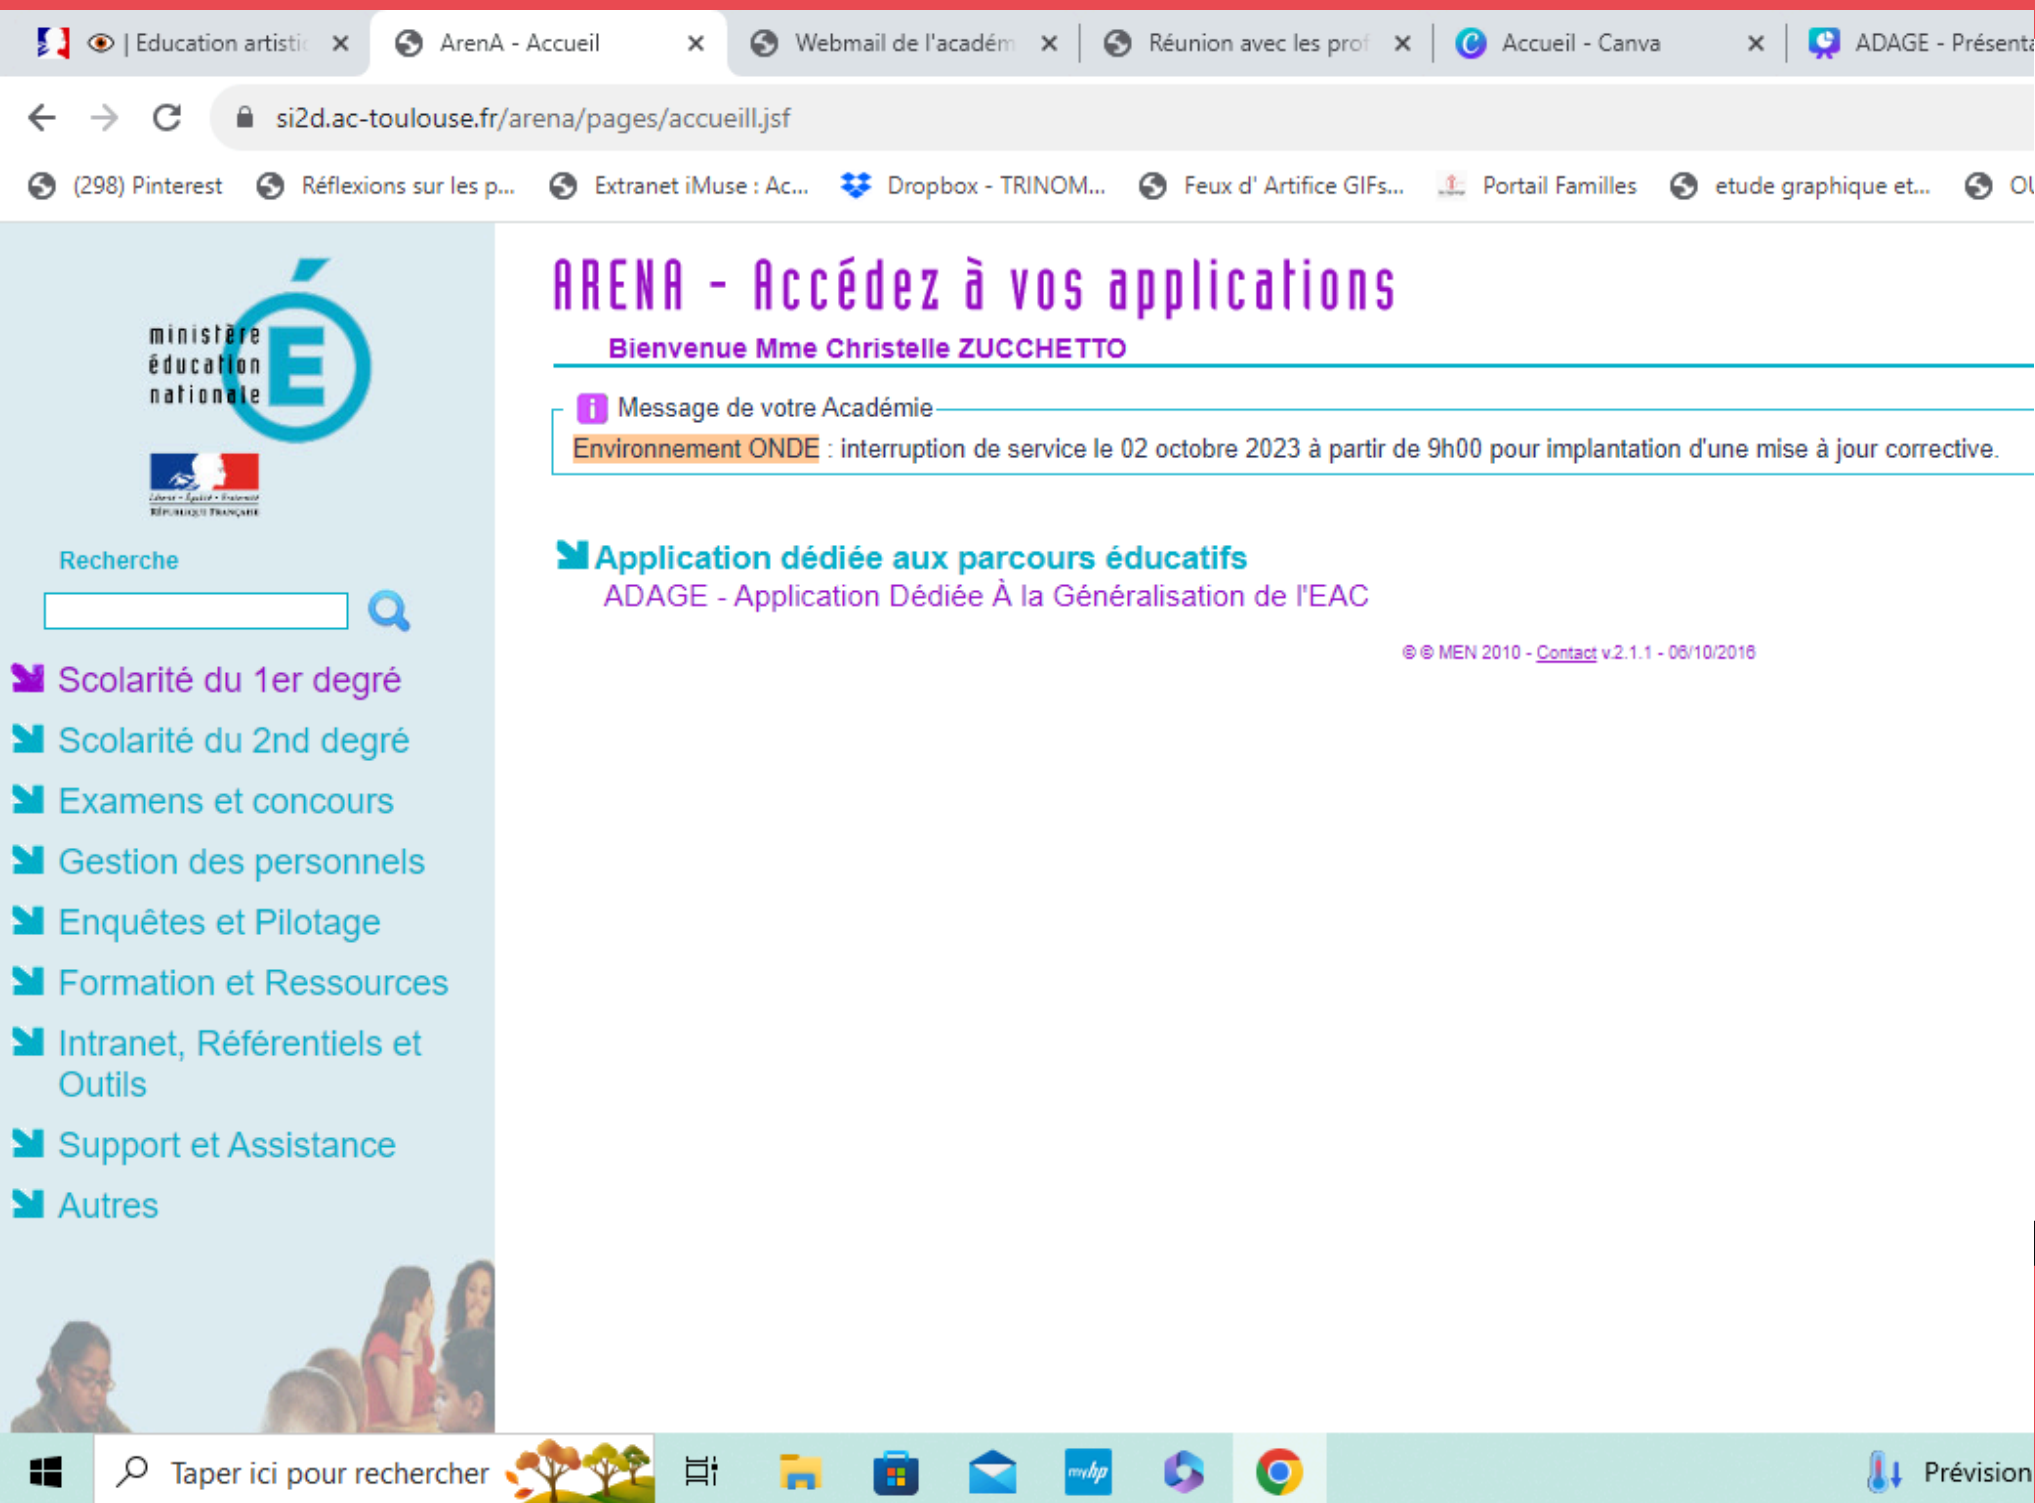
| Education artisti ×
ArenA - Accueil ×
Webmail de l'académ ×
Réunion avec les prof ×
Accueil - Canva ×
ADAGE - Présenta

si2d.ac-toulouse.fr/arena/pages/accueill.jsf

(298) Pinterest
Réflexions sur les p...
Extranet iMuse : Ac...
Dropbox - TRINOM...
Feux d' Artifice GIFs...
Portail Familles
etude graphique et...
Ol

ministère éducation nationale

Liberté • Égalité • Fraternité
RÉPUBLIQUE FRANÇAISE

Recherche

Scolarité du 1er degré
Scolarité du 2nd degré
Examens et concours
Gestion des personnels
Enquêtes et Pilotage
Formation et Ressources
Intranet, Référentiels et Outils
Support et Assistance
Autres

ARENA - Accédez à vos applications

Bienvenue Mme Christelle ZUCCHETTO

Message de votre Académie

Environnement ONDE : interruption de service le 02 octobre 2023 à partir de 9h00 pour implantation d'une mise à jour corrective.

Application dédiée aux parcours éducatifs

ADAGE - Application Dédiée À la Généralisation de l'EAC

© © MEN 2010 - Contact v.2.1.1 - 06/10/2016

Taper ici pour rechercher

Prévision